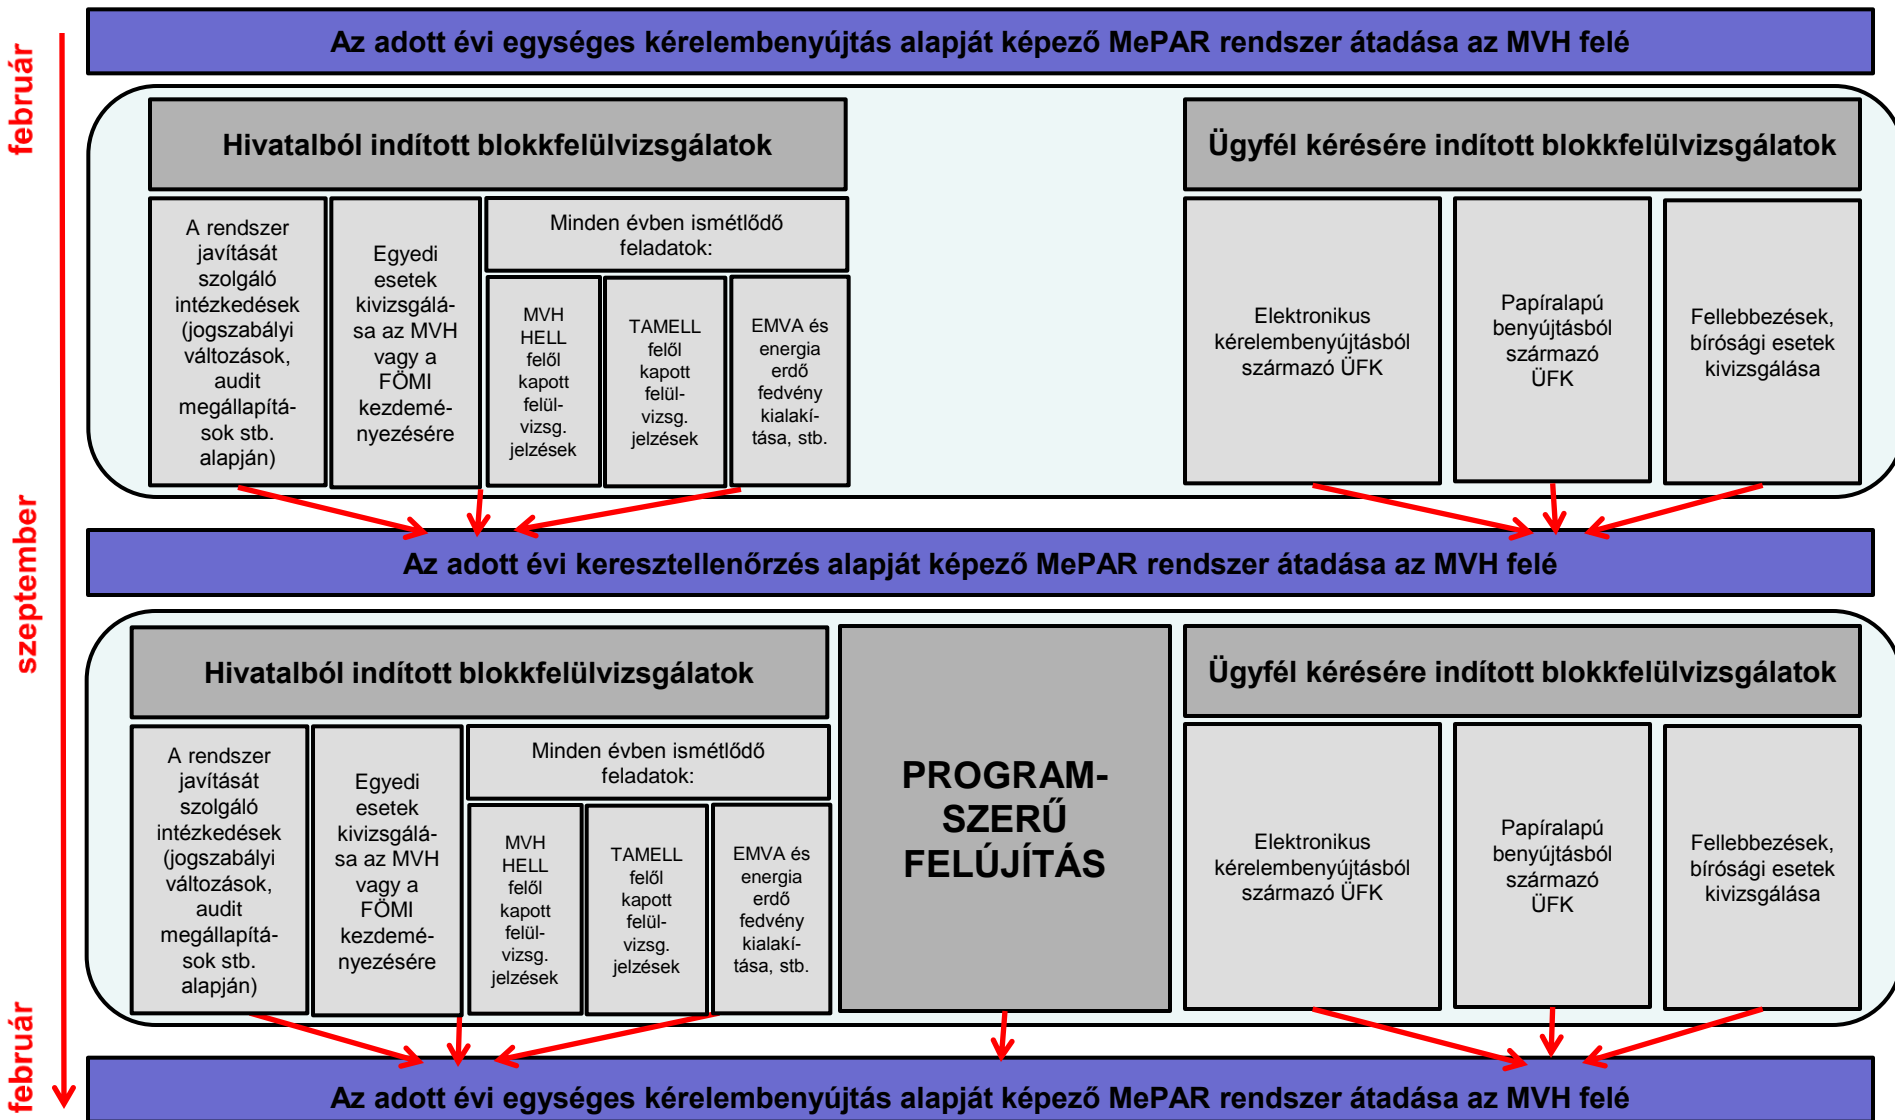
február

Az adott évi egységes kérelembenyújtás alapját képező MePAR rendszer átadása az MVH felé

Hivatalból indított blokkfelülvizsgálatok

A rendszer javítását szolgáló intézkedések (jogszabályi változások, audit megállapítások stb. alapján)

Egyedi esetek kivizsgálása az MVH vagy a FÖMI kezdeményezésére

Minden évben ismétlődő feladatok:

MVH HELL felől kapott felülvizsg. jelzések

TAMELL felől kapott felülvizsg. jelzések

EMVA és energia erdő fedvény kialakítása, stb.

Ügyfél kérésére indított blokkfelülvizsgálatok

Elektronikus kérelembenyújtásból származó ÜFK

Papíralapú benyújtásból származó ÜFK

Fellebbezések, bírósági esetek kivizsgálása

szeptember

Az adott évi keresztellenőrzés alapját képező MePAR rendszer átadása az MVH felé

Hivatalból indított blokkfelülvizsgálatok

A rendszer javítását szolgáló intézkedések (jogszabályi változások, audit megállapítások stb. alapján)

Egyedi esetek kivizsgálása az MVH vagy a FÖMI kezdeményezésére

Minden évben ismétlődő feladatok:

MVH HELL felől kapott felülvizsg. jelzések

TAMELL felől kapott felülvizsg. jelzések

EMVA és energia erdő fedvény kialakítása, stb.

PROGRAMSZERŰ FELÚJÍTÁS

Ügyfél kérésére indított blokkfelülvizsgálatok

Elektronikus kérelembenyújtásból származó ÜFK

Papíralapú benyújtásból származó ÜFK

Fellebbezések, bírósági esetek kivizsgálása

február

Az adott évi egységes kérelembenyújtás alapját képező MePAR rendszer átadása az MVH felé